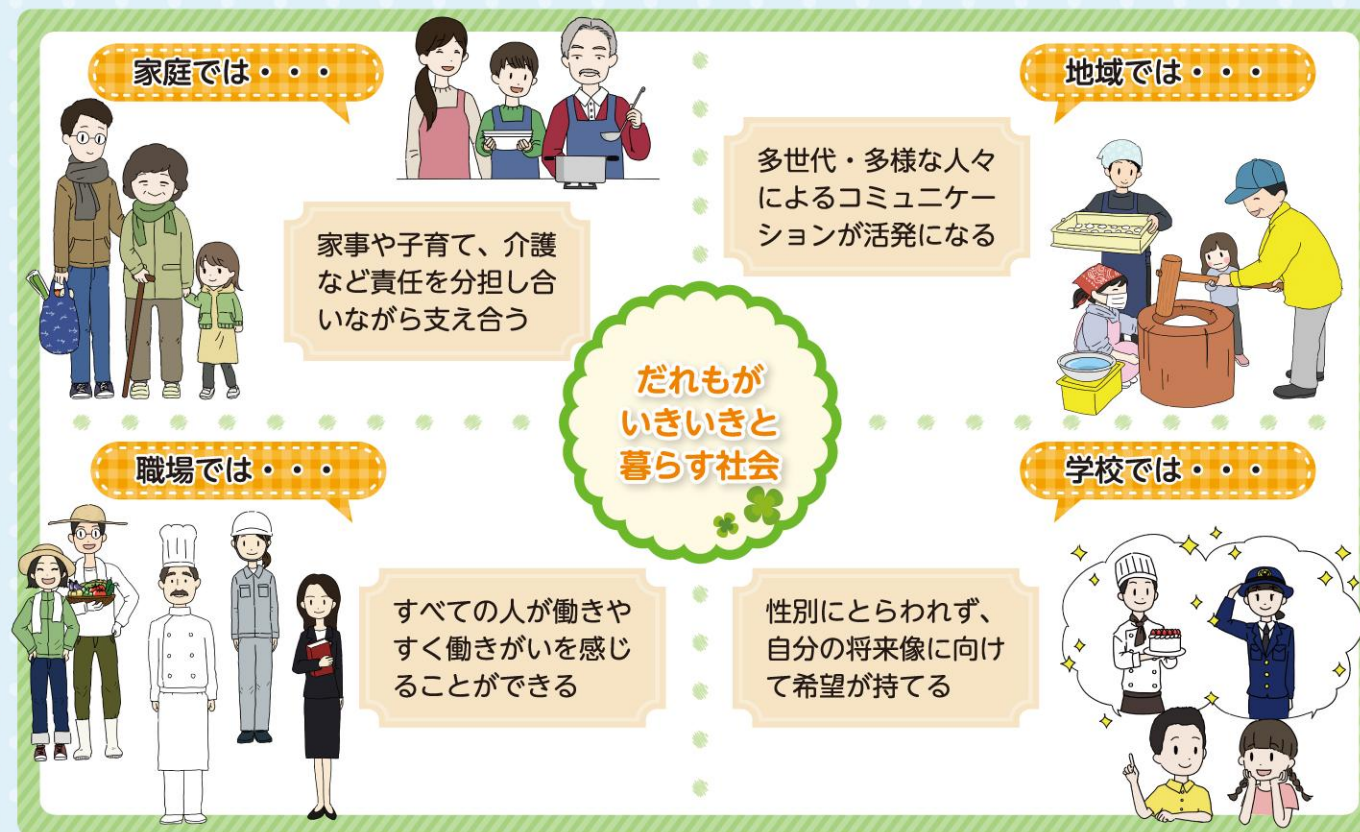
家庭では・・・

家事や子育て、介護など責任を分担し合いながら支え合う

地域では・・・

多世代・多様な人々によるコミュニケーションが活発になる

だれもがいきいきと暮らす社会

職場では・・・

すべての人が働きやすく働きがいを感じることができる

学校では・・・

性別にとらわれず、自分の将来像に向けて希望が持てる